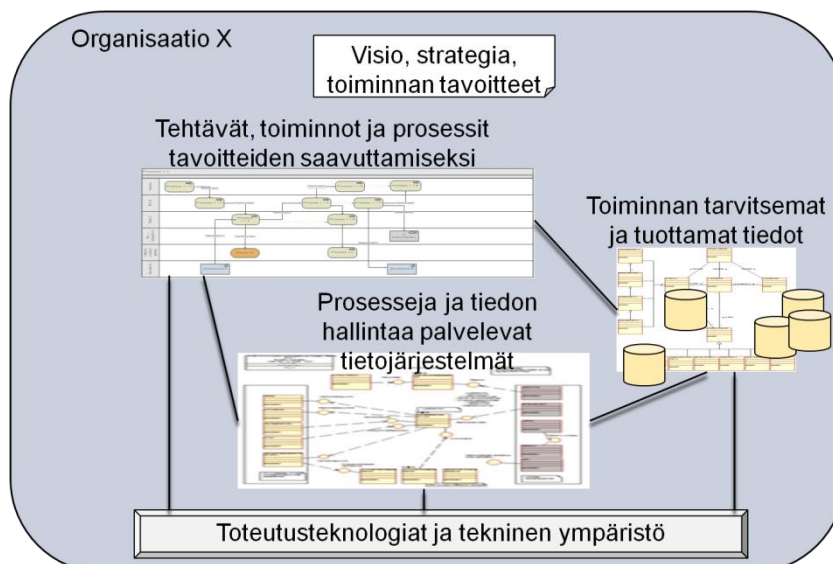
Organisaatio X

Visio, strategia, toiminnan tavoitteet

Tehtävät, toiminnot ja prosessit tavoitteiden saavuttamiseksi

Toiminnan tarvitsemat ja tuottamat tiedot

Prosesseja ja tiedon hallintaa palvelevat tietojärjestelmät

Toteutusteknologiat ja tekninen ympäristö